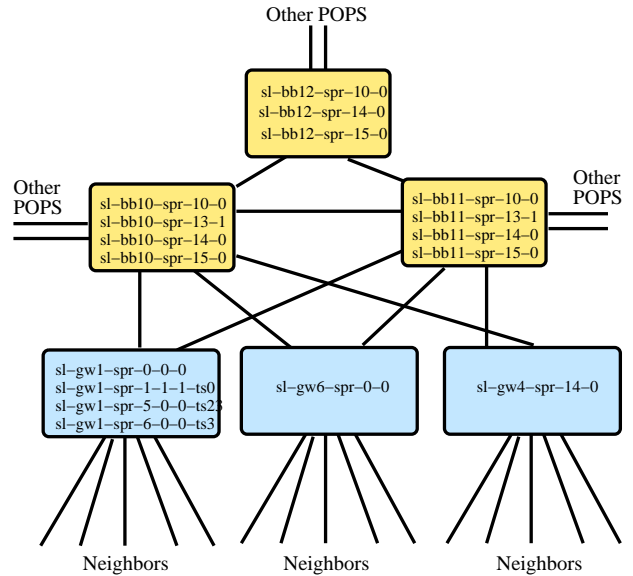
Other POPS

sl–bb12–spr–10–0
sl–bb12–spr–14–0
sl–bb12–spr–15–0

Other POPS

sl–bb10–spr–10–0
sl–bb10–spr–13–1
sl–bb10–spr–14–0
sl–bb10–spr–15–0

sl–bb11–spr–10–0
sl–bb11–spr–13–1
sl–bb11–spr–14–0
sl–bb11–spr–15–0

Other POPS

sl–gw1–spr–0–0–0
sl–gw1–spr–1–1–1–ts0
sl–gw1–spr–5–0–0–ts23
sl–gw1–spr–6–0–0–ts3

sl–gw6–spr–0–0

sl–gw4–spr–14–0

Neighbors

Neighbors

Neighbors